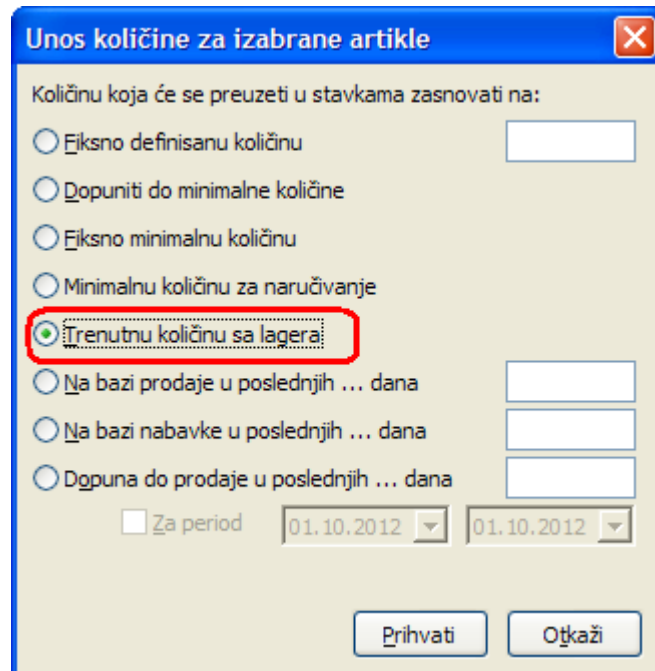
Unos količine za izabrane artikle

Količinu koja će se preuzeti u stavkama zasnovati na:

Fiksno definisanu količinu

Dopuniti do minimalne količine

Fiksno minimalnu količinu

Minimalnu količinu za naručivanje

Trenutnu količinu sa lagera

Na bazi prodaje u poslednjih ... dana

Na bazi nabavke u poslednjih ... dana

Dopuna do prodaje u poslednjih ... dana

Za period 01.10.2012 01.10.2012

Prihvati Otkaži